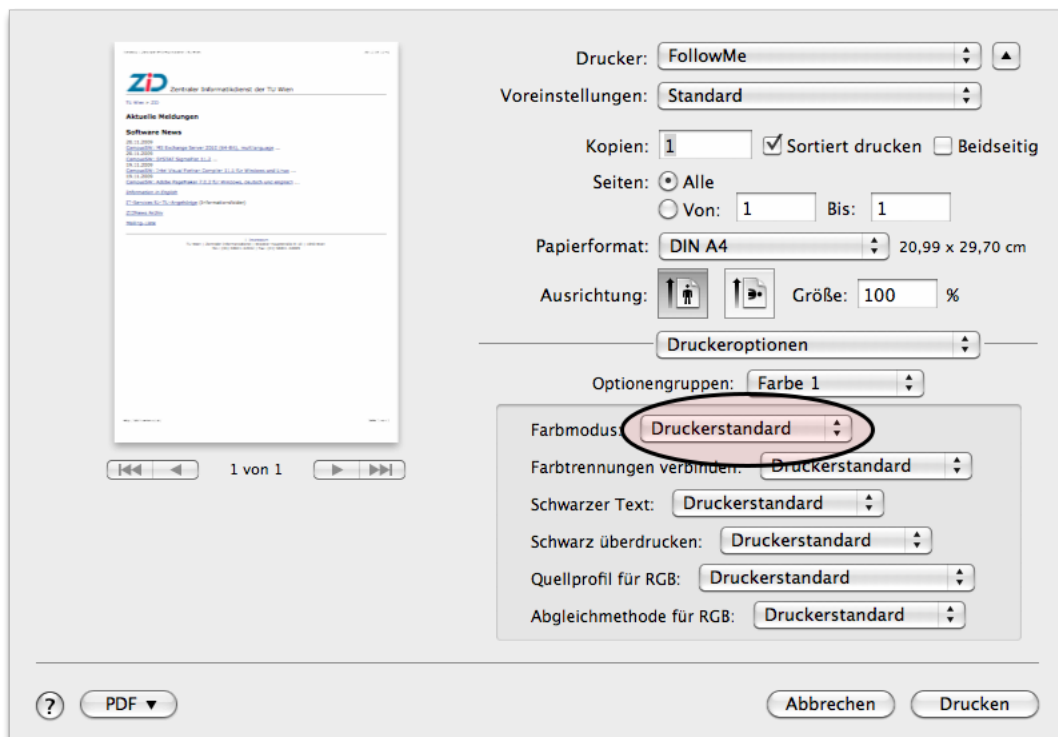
ZID Zentraler Informatikdienst der TU Wien

Aktuelle Meldungen

Software News

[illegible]

1 von 1

Drucker: FollowMe

Voreinstellungen: Standard

Kopien: 1 Sortiert drucken Beidseitig

Seiten: Alle

Von: 1 Bis: 1

Papierformat: DIN A4 20,99 x 29,70 cm

Ausrichtung: Größe: 100 %

Druckeroptionen

Optionengruppen: Farbe 1

Farbmodus: Druckerstandard

Farbtrennungen verbinden: Druckerstandard

Schwarzer Text: Druckerstandard

Schwarz überdrucken: Druckerstandard

Quellprofil für RGB: Druckerstandard

Abgleichmethode für RGB: Druckerstandard

? PDF ▼

Abbrechen Drucken